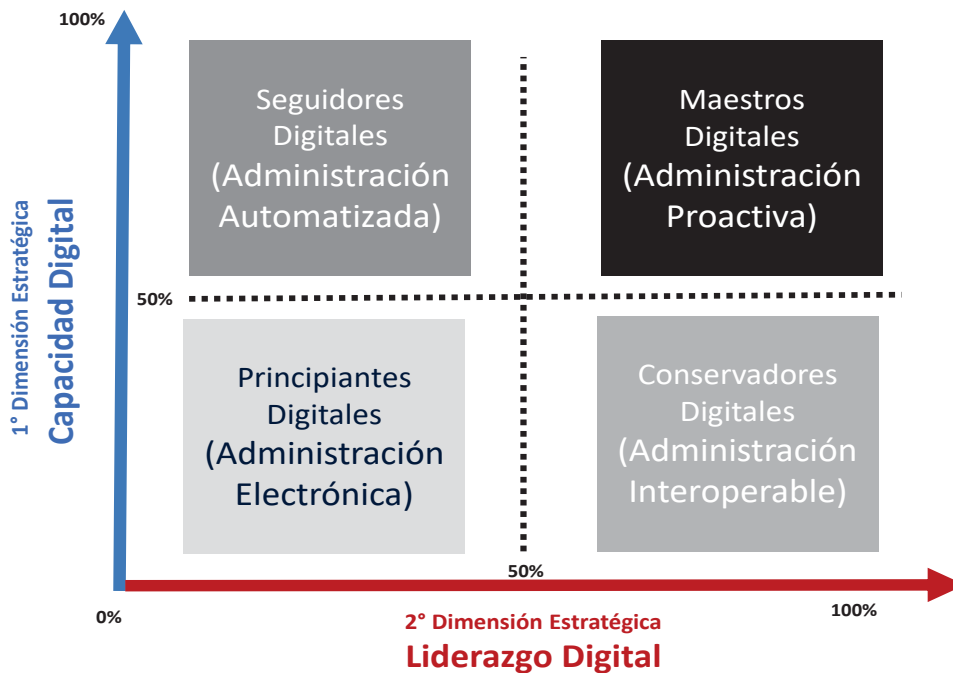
100%

1° Dimensión Estratégica
Capacidad Digital

Seguidores Digitales (Administración Automatizada)

Maestros Digitales (Administración Proactiva)

50%

Principiantes Digitales (Administración Electrónica)

Conservadores Digitales (Administración Interoperable)

50%

0%

100%

2° Dimensión Estratégica
Liderazgo Digital